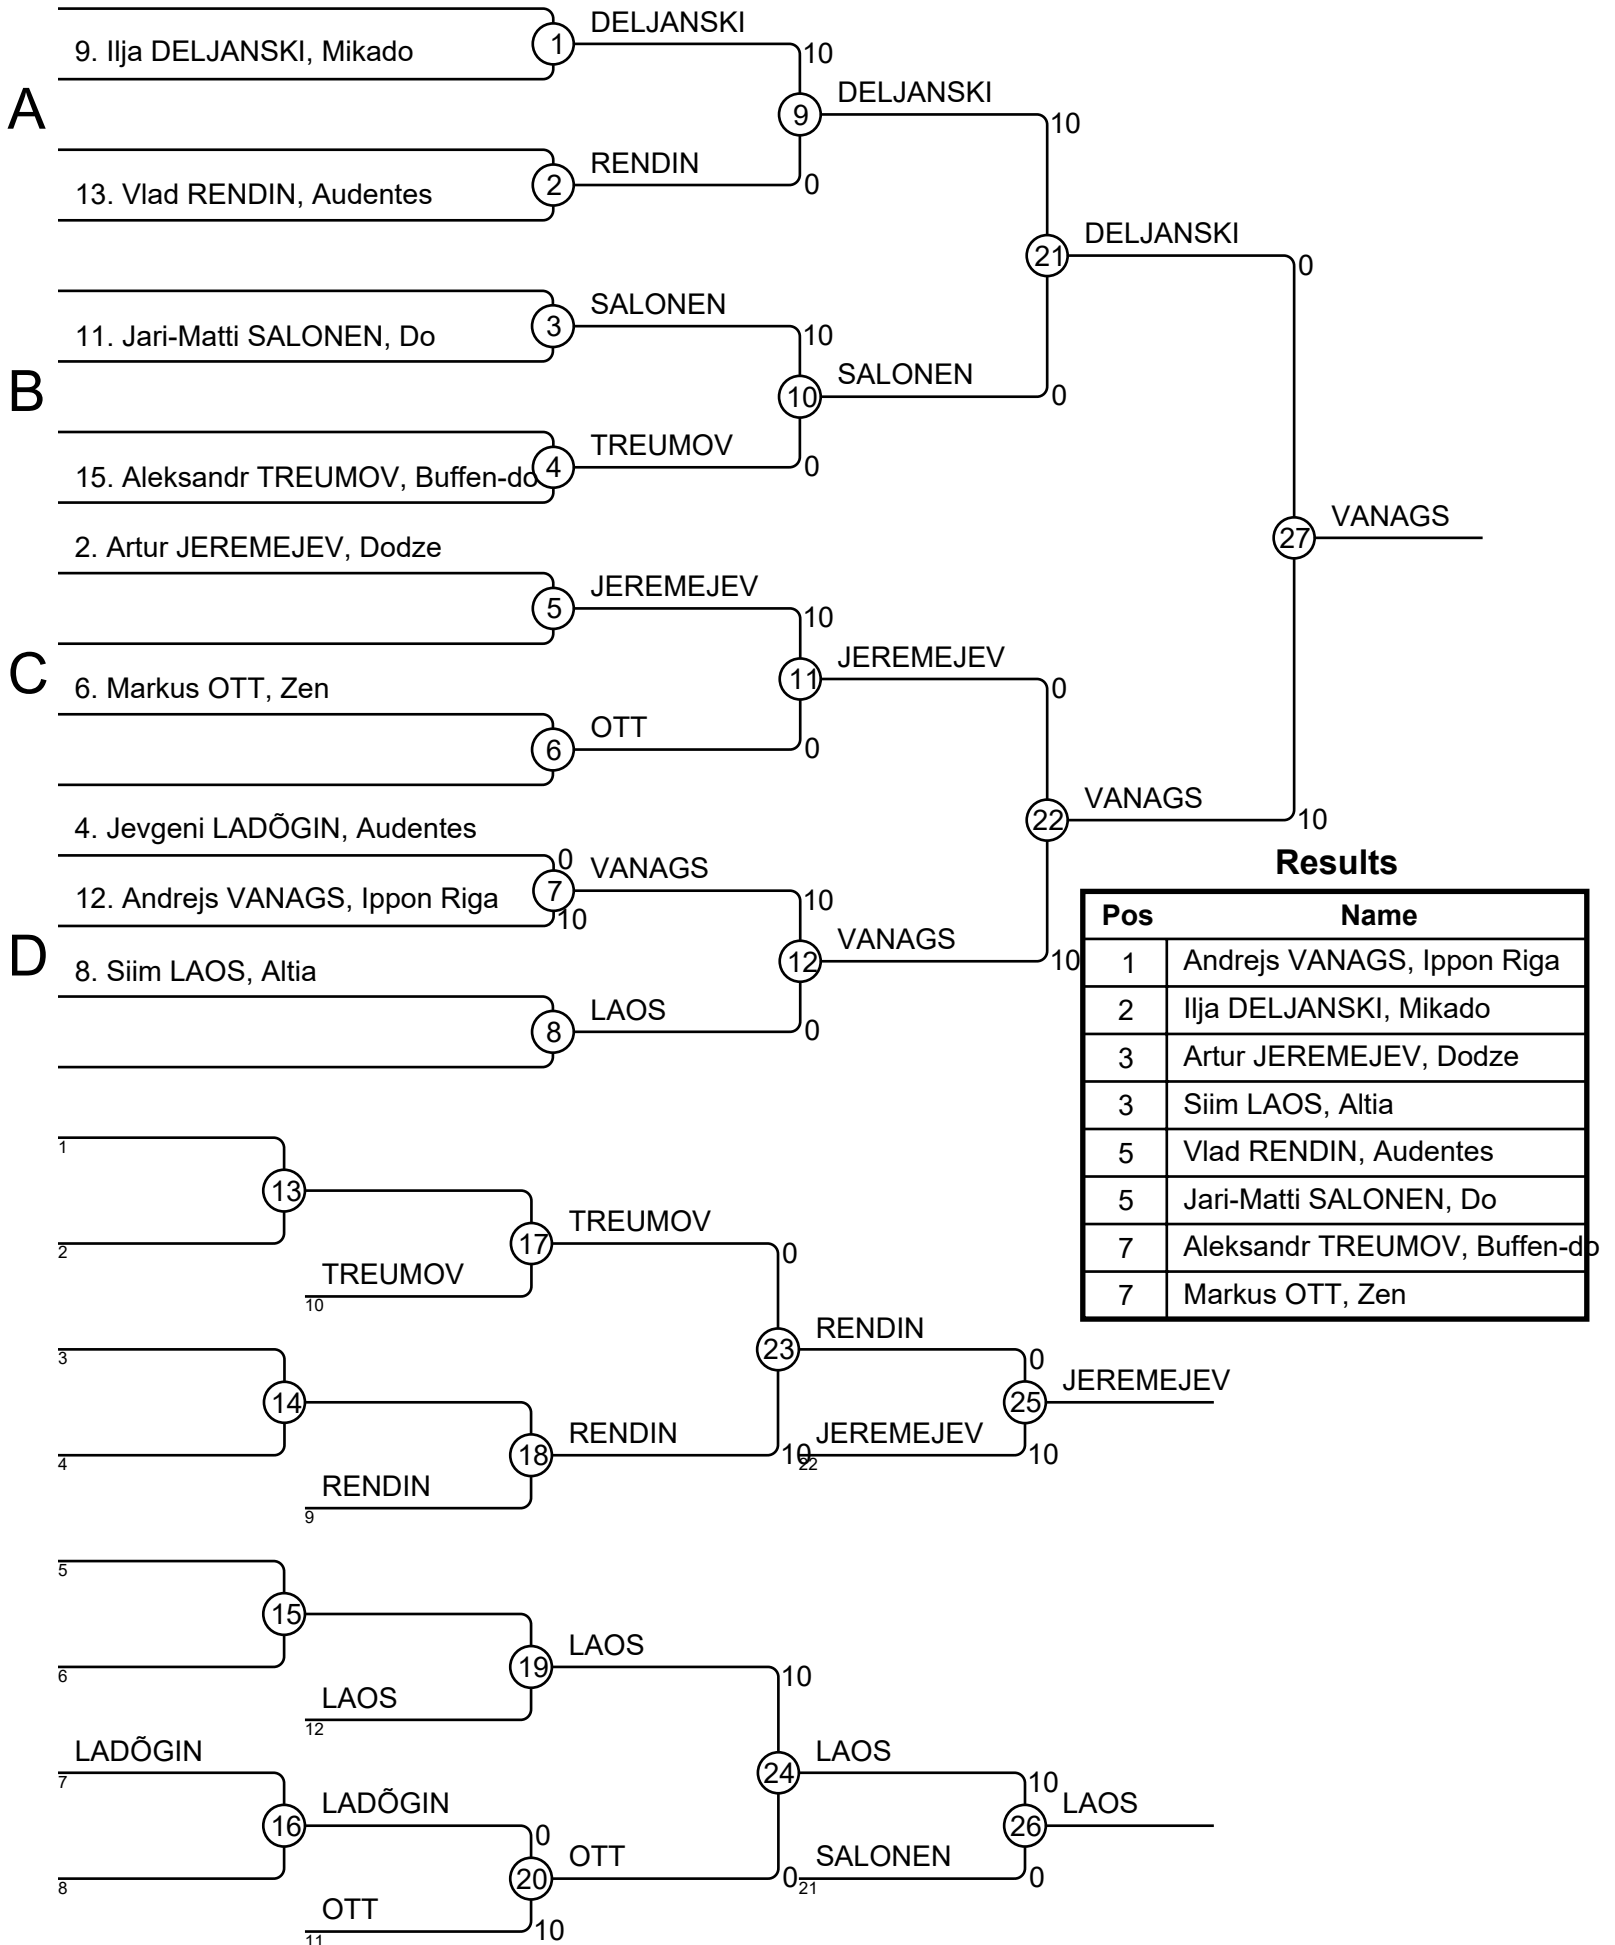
A

9. Ilja DELJANSKI, Mikado
1
DELJANSKI
10
9
DELJANSKI
10
13. Vlad RENDIN, Audentes
2
RENDIN
0
21
DELJANSKI
0

B

11. Jari-Matti SALONEN, Do
3
SALONEN
10
10
SALONEN
0
15. Aleksandr TREUMOV, Buffen-do
4
TREUMOV
0

27
VANAGS

C

2. Artur JEREMEJEV, Dodze
5
JEREMEJEV
10
11
JEREMEJEV
0
6. Markus OTT, Zen
6
OTT
0
22
VANAGS
10

D

4. Jevgeni LADÕGIN, Audentes
0
12. Andrejs VANAGS, Ippon Riga
7
10
VANAGS
10
12
VANAGS
10
8. Siim LAOS, Altia
8
LAOS
0

Results

| Pos | Name |
|---|---|
| 1 | Andrejs VANAGS, Ippon Riga |
| 2 | Ilja DELJANSKI, Mikado |
| 3 | Artur JEREMEJEV, Dodze |
| 3 | Siim LAOS, Altia |
| 5 | Vlad RENDIN, Audentes |
| 5 | Jari-Matti SALONEN, Do |
| 7 | Aleksandr TREUMOV, Buffen-do |
| 7 | Markus OTT, Zen |

1
13
2
17
TREUMOV
0
TREUMOV
10
23
RENDIN
0
25
JEREMEJEV
3
14
4
18
RENDIN
10
JEREMEJEV
22
10
RENDIN
9

5
15
6
19
LAOS
10
LAOS
12
24
LAOS
10
26
LAOS
LADÕGIN
7
16
LADÕGIN
0
8
20
OTT
0
SALONEN
21
0
OTT
11
10